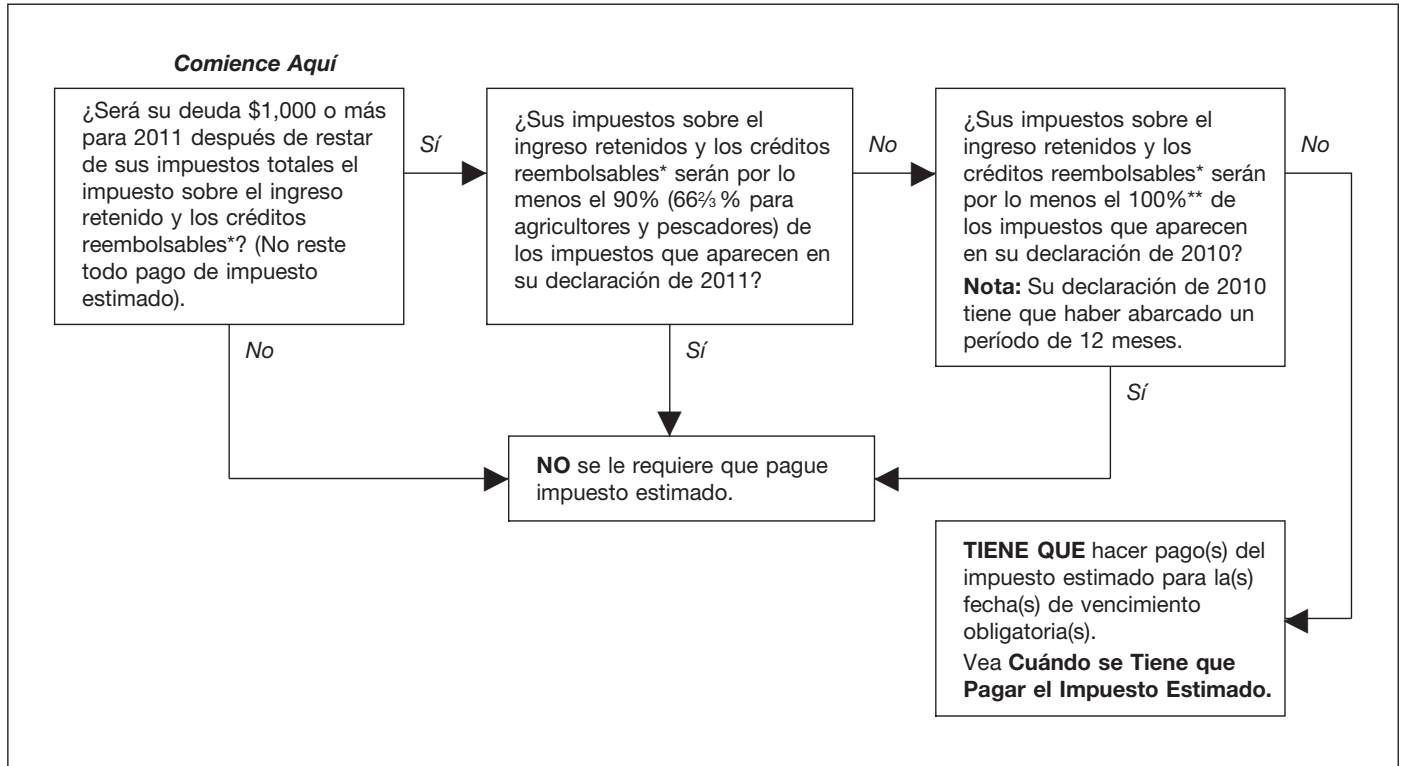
Comience Aquí

¿Será su deuda \$1,000 o más para 2011 después de restar de sus impuestos totales el impuesto sobre el ingreso retenido y los créditos reembolsables*? (No reste todo pago de impuesto estimado).

Sí

¿Sus impuestos sobre el ingreso retenidos y los créditos reembolsables* serán por lo menos el 90% ($66\frac{2}{3}$% para agricultores y pescadores) de los impuestos que aparecen en su declaración de 2011?

No

¿Sus impuestos sobre el ingreso retenidos y los créditos reembolsables* serán por lo menos el 100%** de los impuestos que aparecen en su declaración de 2010?

Nota: Su declaración de 2010 tiene que haber abarcado un período de 12 meses.

No

No

Sí

Sí

NO se le requiere que pague impuesto estimado.

TIENE QUE hacer pago(s) del impuesto estimado para la(s) fecha(s) de vencimiento obligatoria(s).

Vea Cuándo se Tiene que Pagar el Impuesto Estimado.